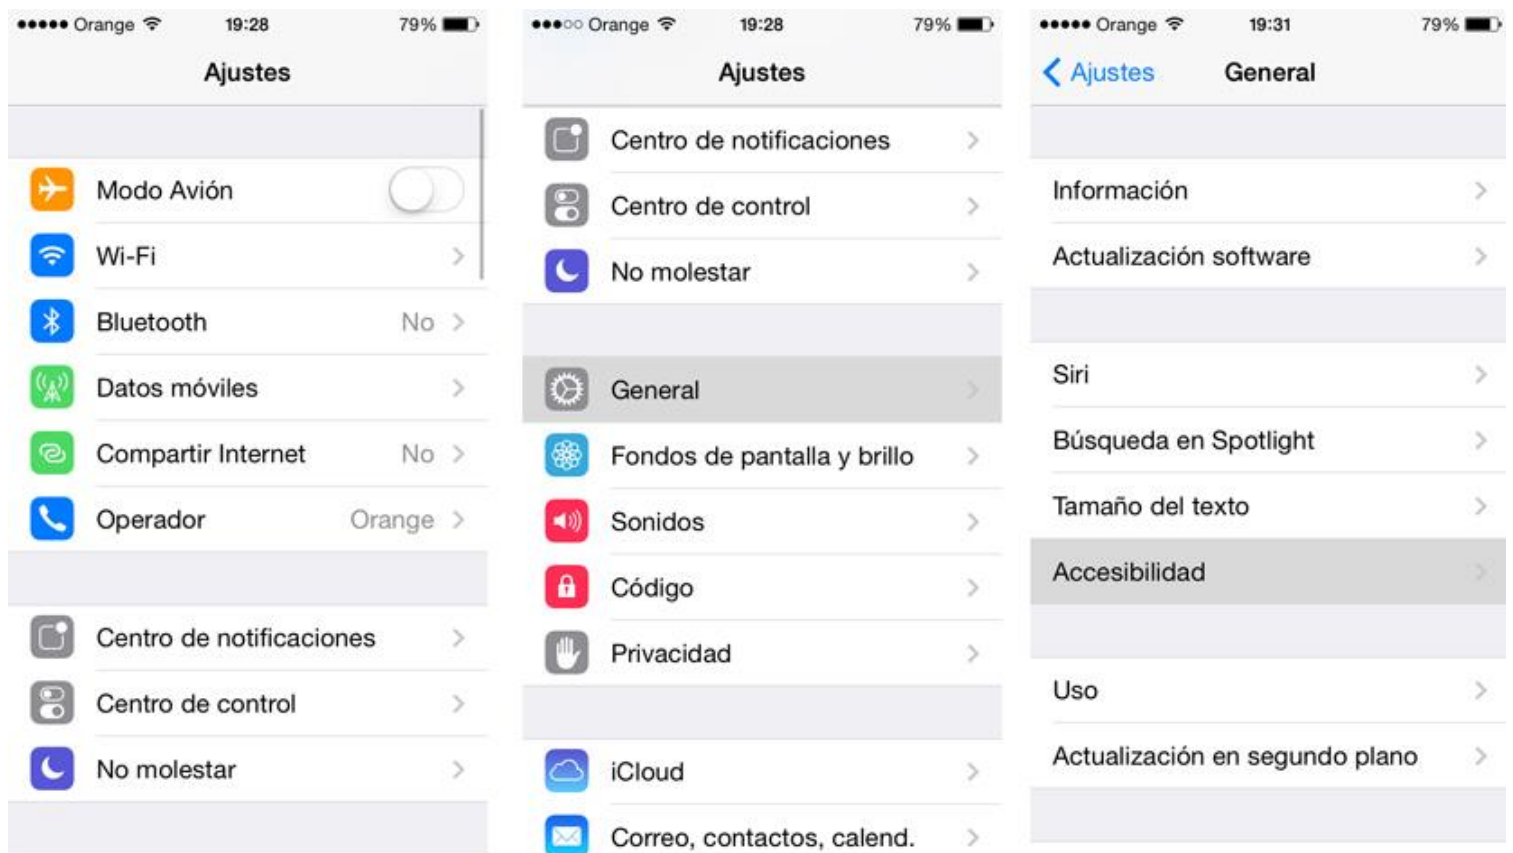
●●●●● Orange 19:28 79%

Ajustes

Modo Avión

Wi-Fi

Bluetooth No

Datos móviles

Compartir Internet No

Operador Orange

Centro de notificaciones

Centro de control

No molestar

●●●○○ Orange 19:28 79%

Ajustes

Centro de notificaciones

Centro de control

No molestar

General

Fondos de pantalla y brillo

Sonidos

Código

Privacidad

iCloud

Correo, contactos, calend.

●●●●● Orange 19:31 79%

Ajustes General

Información

Actualización software

Siri

Búsqueda en Spotlight

Tamaño del texto

Accesibilidad

Uso

Actualización en segundo plano